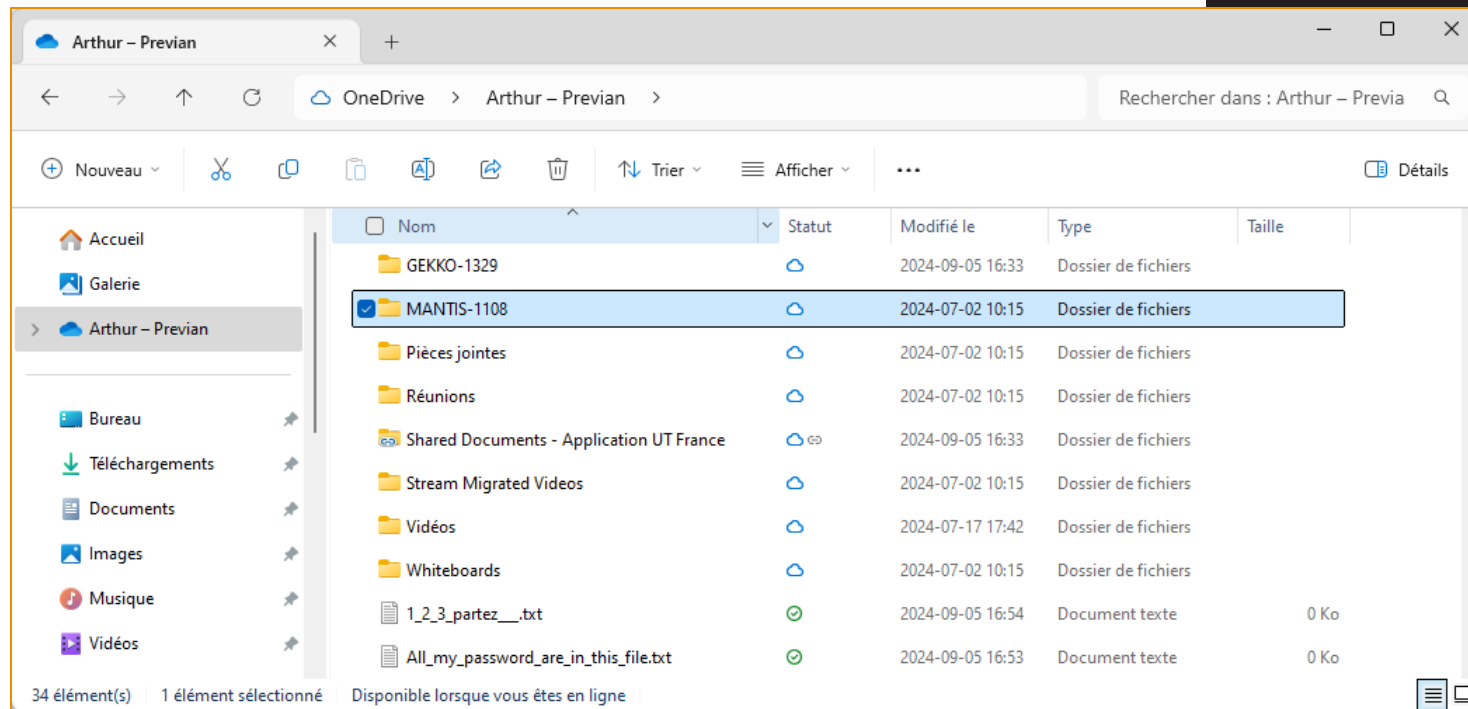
Arthur – Previan

OneDrive > Arthur – Previan >

Rechercher dans : Arthur – Previa

Nouveau

Trier

Afficher

...

Détails

Accueil
Galerie
Arthur – Previan

Bureau
Téléchargements
Documents
Images
Musique
Vidéos

| Nom | Statut | Modifié le | Type | Taille |
|---|---|---|---|---|
| GEKKO-1329 | | 2024-09-05 16:33 | Dossier de fichiers | |
| MANTIS-1108 | | 2024-07-02 10:15 | Dossier de fichiers | |
| Pièces jointes | | 2024-07-02 10:15 | Dossier de fichiers | |
| Réunions | | 2024-07-02 10:15 | Dossier de fichiers | |
| Shared Documents - Application UT France | | 2024-09-05 16:33 | Dossier de fichiers | |
| Stream Migrated Videos | | 2024-07-02 10:15 | Dossier de fichiers | |
| Vidéos | | 2024-07-17 17:42 | Dossier de fichiers | |
| Whiteboards | | 2024-07-02 10:15 | Dossier de fichiers | |
| 1_2_3_partez___.txt | | 2024-09-05 16:54 | Document texte | 0 Ko |
| All_my_password_are_in_this_file.txt | | 2024-09-05 16:53 | Document texte | 0 Ko |

34 élément(s) | 1 élément sélectionné | Disponible lorsque vous êtes en ligne